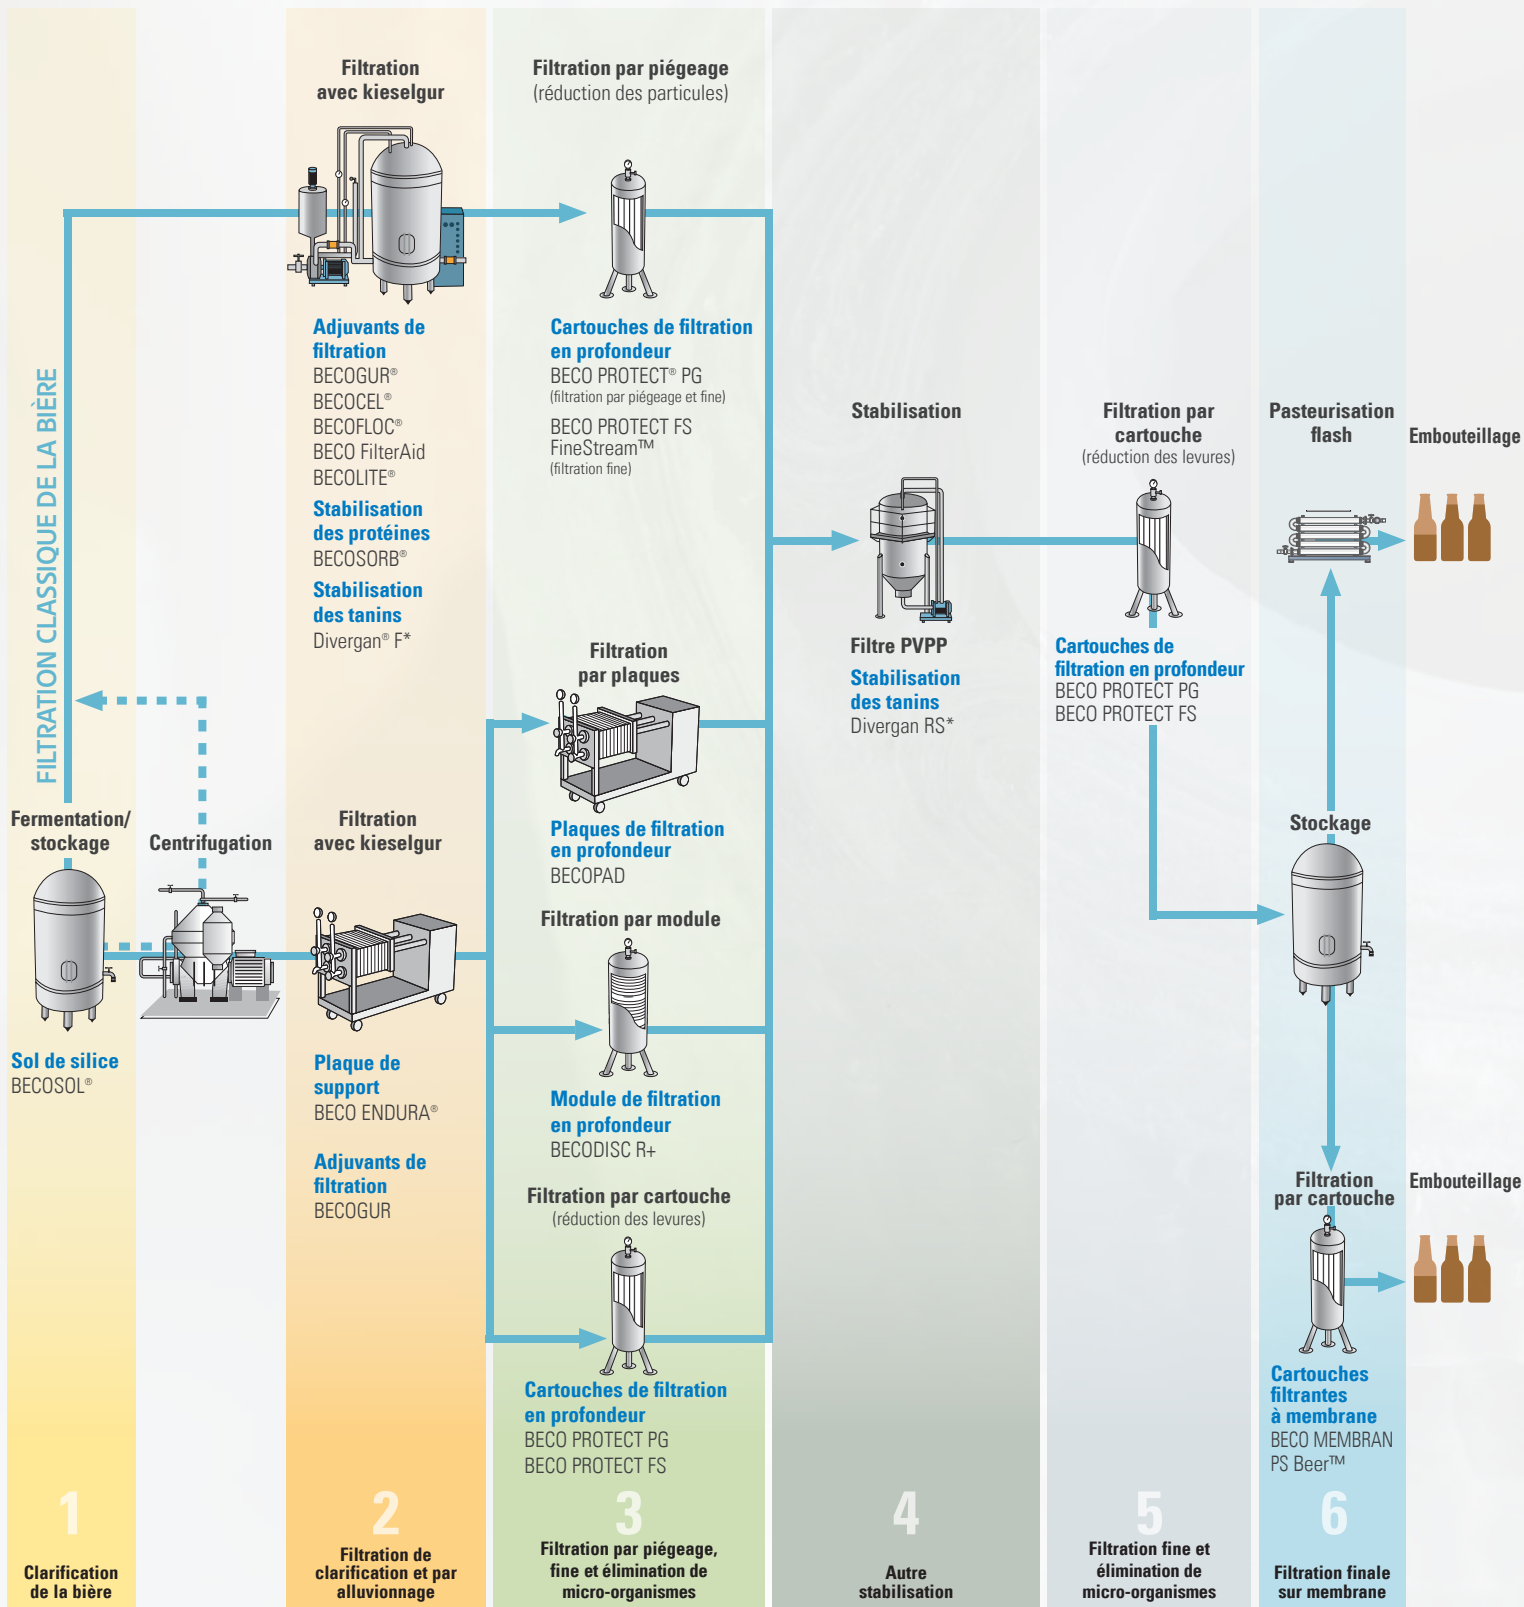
FILTRATION CLASSIQUE DE LA BIÈRE

Fermentation/ stockage

Sol de silice
BECOSOL®

Centrifugation

Filtration avec kieselgur

Adjuvants de filtration
BECOGUR®
BECOCEL®
BECOFLOC®
BECO FilterAid
BECOLITE®

Stabilisation des protéines
BECOSORB®

Stabilisation des tanins
Divergan® F*

Filtration avec kieselgur

Plaque de support
BECO ENDURA®

Adjuvants de filtration
BECOGUR

Filtration par piégeage
(réduction des particules)

Cartouches de filtration en profondeur
BECO PROTECT® PG
(filtration par piégeage et fine)
BECO PROTECT FS
FineStream™
(filtration fine)

Filtration par plaques

Plaques de filtration en profondeur
BECOPAD

Filtration par module

Module de filtration en profondeur
BECODISC R+

Filtration par cartouche
(réduction des levures)

Cartouches de filtration en profondeur
BECO PROTECT PG
BECO PROTECT FS

Stabilisation

Filtre PVPP

Stabilisation des tanins
Divergan RS*

Filtration par cartouche
(réduction des levures)

Cartouches de filtration en profondeur
BECO PROTECT PG
BECO PROTECT FS

Pasteurisation flash

Embouteillage

Stockage

Filtration par cartouche

Embouteillage

Cartouches filtrantes à membrane
BECO MEMBRAN
PS Beer™

1
Clarification de la bière

2
Filtration de clarification et par alluvionnage

3
Filtration par piégeage, fine et élimination de micro-organismes

4
Autre stabilisation

5
Filtration fine et élimination de micro-organismes

6
Filtration finale sur membrane